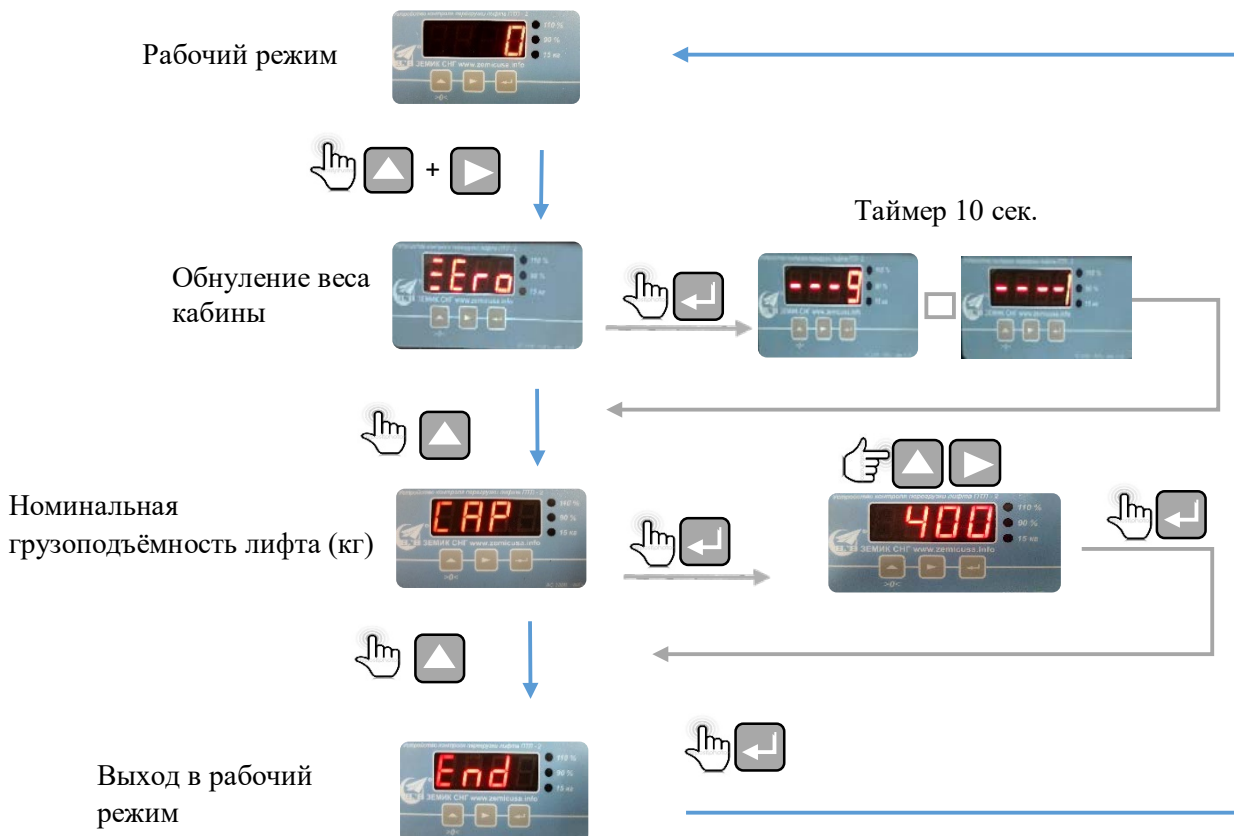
Рабочий режим

0
110 %
90 %
15 кг
www.zemicusa.info

+

Таймер 10 сек.

Обнуление веса кабины

ZEro
110 %
90 %
15 кг
ЗЕМИК СНГ www.zemicusa.info

---9
110 %
90 %
15 кг
ЗЕМИК СНГ www.zemicusa.info

----1
110 %
90 %
15 кг
ЗЕМИК СНГ www.zemicusa.info

Номинальная грузоподъёмность лифта (кг)

CAP
110 %
90 %
15 кг
ЗЕМИК СНГ www.zemicusa.info

400
110 %
90 %
15 кг
ЗЕМИК СНГ www.zemicusa.info

Выход в рабочий режим

End
110 %
90 %
15 кг
ЗЕМИК СНГ www.zemicusa.info